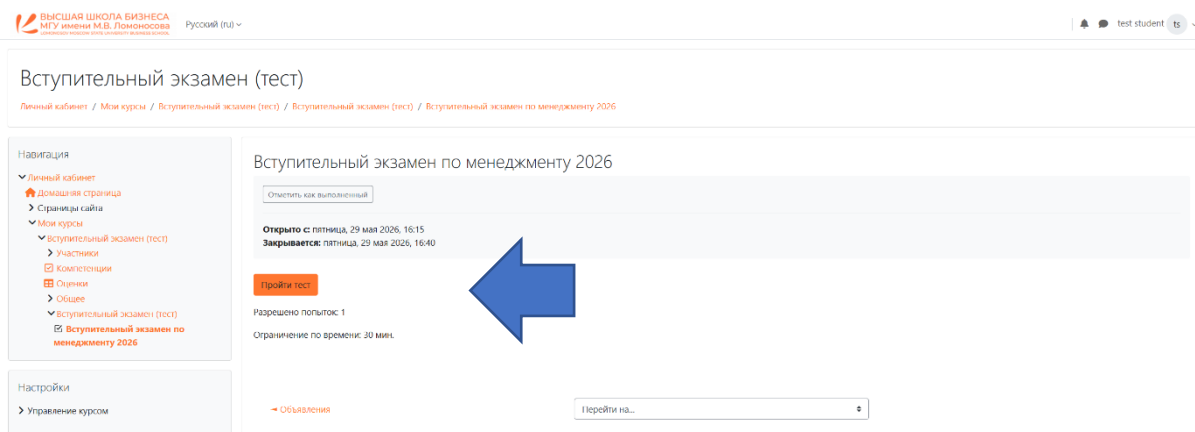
ВЫСШАЯ ШКОЛА БИЗНЕСА
МГУ имени М.В. Ломоносова
LOMONOSOV MOSCOW STATE UNIVERSITY BUSINESS SCHOOL

Русский (ru)

test student ts

Вступительный экзамен (тест)

Личный кабинет / Мои курсы / Вступительный экзамен (тест) / Вступительный экзамен (тест) / Вступительный экзамен по менеджменту 2026

Навигация
Личный кабинет
Домашняя страница
Страницы сайта
Мои курсы
Вступительный экзамен (тест)
Участники
Компетенции
Оценки
Общее
Вступительный экзамен (тест)
Вступительный экзамен по менеджменту 2026

Настройки
Управление курсом

Вступительный экзамен по менеджменту 2026

Отметить как выполненный

Открыто с: пятница, 29 мая 2026, 16:15
Закрывается: пятница, 29 мая 2026, 16:40

Пройти тест

Разрешено попыток: 1

Ограничение по времени: 30 мин.

◄ Объявления

Перейти на...